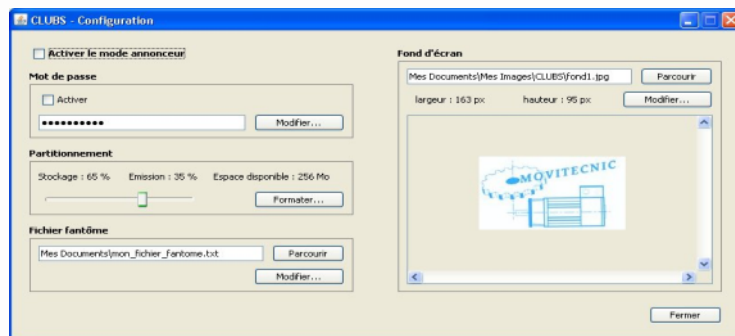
CLUBS - Configuration

Activer le mode annonceur

Mot de passe

Activer

●●●●●●●●●●

Modifier...

Partitionnement

Stockage : 65 %

Emission : 35 %

Espace disponible : 256 Mo

Formater...

Fichier fantôme

Mes Documents\mon_fichier_fantome.txt

Parcourir

Modifier...

Fond d'écran

Mes Documents\Mes Images\CLUBS\fond1.jpg

Parcourir

largeur : 163 px

hauteur : 95 px

Modifier...

MOVITECNIC

Fermer